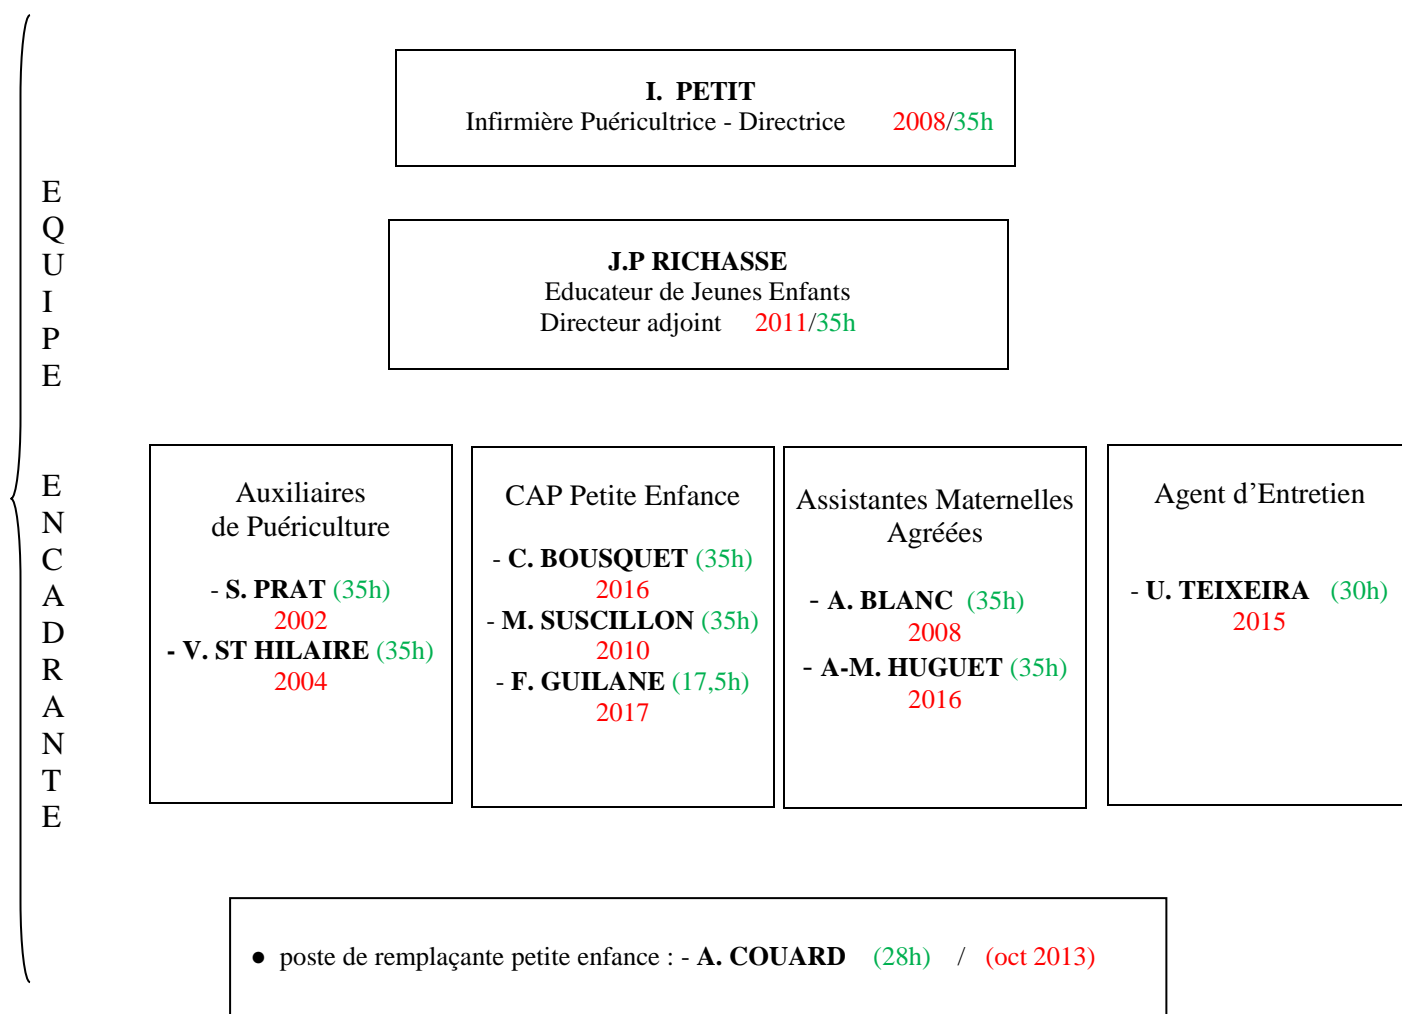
EQUIPE

ENCADRANTE

I. PETIT
Infirmière Puéricultrice - Directrice 2008/35h

J.P RICHASSE
Educateur de Jeunes Enfants
Directeur adjoint 2011/35h

Auxiliaires de Puériculture

- S. PRAT (35h)
2002
- V. ST HILAIRE (35h)
2004

CAP Petite Enfance

- C. BOUSQUET (35h)
2016
- M. SUSCILLON (35h)
2010
- F. GUILANE (17,5h)
2017

Assistantes Maternelles Agréées

- A. BLANC (35h)
2008
- A-M. HUGUET (35h)
2016

Agent d'Entretien

- U. TEIXEIRA (30h)
2015

● poste de remplaçante petite enfance : - A. COUARD (28h) / (oct 2013)